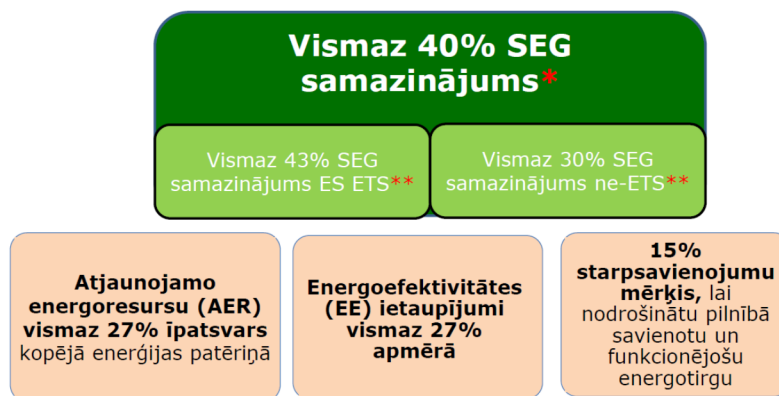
Vismaz 40% SEG samazinājums*

Vismaz 43% SEG samazinājums ES ETS**

Vismaz 30% SEG samazinājums ne-ETS**

Atjaunojamo energoresursu (AER) vismaz 27% īpatsvars kopējā enerģijas patēriņā

Energoefektivitātes (EE) ietaupījumi vismaz 27% apmērā

15% starpsavienojumu mērķis, lai nodrošinātu pilnībā savienotu un funkcionējošu energotirgu